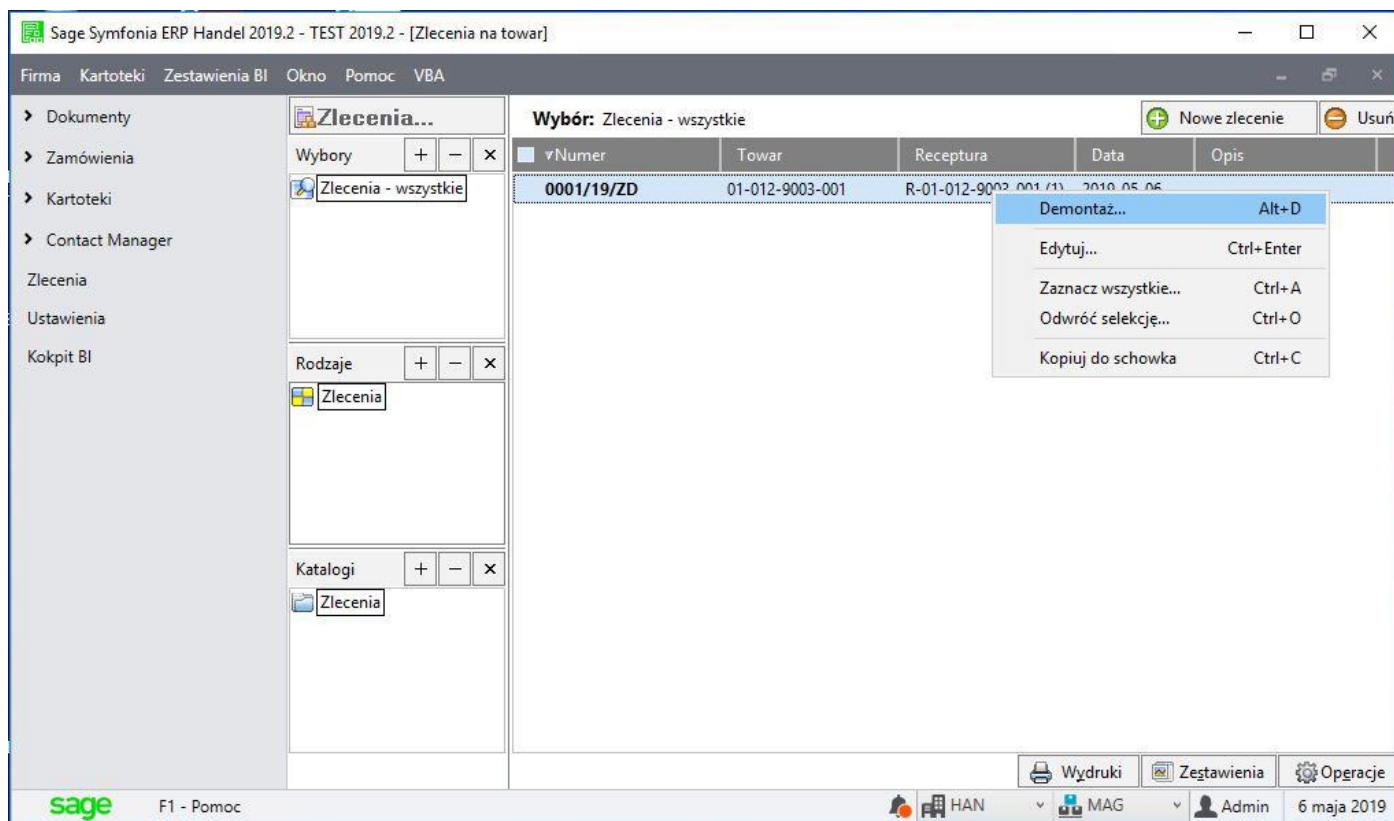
Sage Symfonia ERP Handel 2019.2 - TEST 2019.2 - [Zlecenia na towar]

Firma Kartoteki Zestawienia BI Okno Pomoc VBA

Dokumenty
Zamówienia
Kartoteki
Contact Manager
Zlecenia
Ustawienia
Kokpit BI

Zlecenia...

Wybory + − ×
Zlecenia - wszystkie

Rodzaje + − ×
Zlecenia

Katalogi + − ×
Zlecenia

Wybór: Zlecenia - wszystkie

Nowe zlecenie
Usuń

| Numer | Towar | Receptura | Data | Opis |
|---|---|---|---|---|
| 0001/19/ZD | 01-012-9003-001 | R-01-012-90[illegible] | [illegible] | |

Demontaż... Alt+D
Edytuj... Ctrl+Enter
Zaznacz wszystkie... Ctrl+A
Odwróć selekcję... Ctrl+O
Kopiuj do schowka Ctrl+C

Wydruki Zestawienia Operacje

sage F1 - Pomoc HAN MAG Admin 6 maja 2019